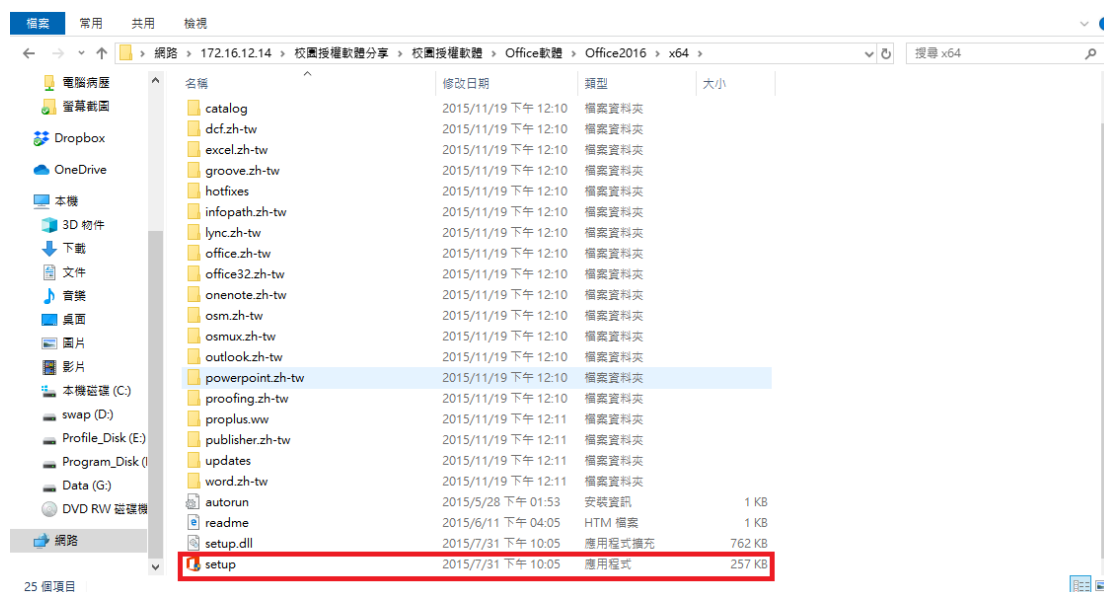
檔案 常用 共用 檢視

網路 › 172.16.12.14 › 校園授權軟體分享 › 校園授權軟體 › Office軟體 › Office2016 › x64

搜尋 x64

電腦病歷
螢幕截圖
Dropbox
OneDrive
本機
3D 物件
下載
文件
音樂
桌面
圖片
影片
本機磁碟 (C:)
swap (D:)
Profile_Disk (E:)
Program_Disk (I
Data (G:)
DVD RW 磁碟機
網路

| 名稱 | 修改日期 | 類型 | 大小 |
|---|---|---|---|
| catalog | 2015/11/19 下午 12:10 | 檔案資料夾 | |
| dcf.zh-tw | 2015/11/19 下午 12:10 | 檔案資料夾 | |
| excel.zh-tw | 2015/11/19 下午 12:10 | 檔案資料夾 | |
| groove.zh-tw | 2015/11/19 下午 12:10 | 檔案資料夾 | |
| hotfixes | 2015/11/19 下午 12:10 | 檔案資料夾 | |
| infopath.zh-tw | 2015/11/19 下午 12:10 | 檔案資料夾 | |
| lync.zh-tw | 2015/11/19 下午 12:10 | 檔案資料夾 | |
| office.zh-tw | 2015/11/19 下午 12:10 | 檔案資料夾 | |
| office32.zh-tw | 2015/11/19 下午 12:10 | 檔案資料夾 | |
| onenote.zh-tw | 2015/11/19 下午 12:10 | 檔案資料夾 | |
| osm.zh-tw | 2015/11/19 下午 12:10 | 檔案資料夾 | |
| osmux.zh-tw | 2015/11/19 下午 12:10 | 檔案資料夾 | |
| outlook.zh-tw | 2015/11/19 下午 12:10 | 檔案資料夾 | |
| powerpoint.zh-tw | 2015/11/19 下午 12:10 | 檔案資料夾 | |
| proofing.zh-tw | 2015/11/19 下午 12:10 | 檔案資料夾 | |
| proplus.ww | 2015/11/19 下午 12:11 | 檔案資料夾 | |
| publisher.zh-tw | 2015/11/19 下午 12:11 | 檔案資料夾 | |
| updates | 2015/11/19 下午 12:11 | 檔案資料夾 | |
| word.zh-tw | 2015/11/19 下午 12:11 | 檔案資料夾 | |
| autorun | 2015/5/28 下午 01:53 | 安裝資訊 | 1 KB |
| readme | 2015/6/11 下午 04:05 | HTM 檔案 | 1 KB |
| setup.dll | 2015/7/31 下午 10:05 | 應用程式擴充 | 762 KB |
| setup | 2015/7/31 下午 10:05 | 應用程式 | 257 KB |

25 個項目